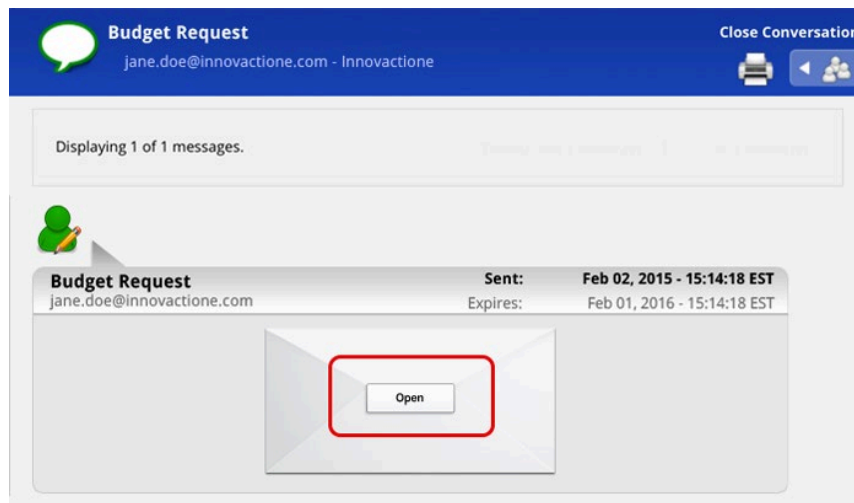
Budget Request
jane.doe@innovactione.com - Innovactione

Close Conversatio

Displaying 1 of 1 messages.

Budget Request
jane.doe@innovactione.com

Sent: Feb 02, 2015 - 15:14:18 EST
Expires: Feb 01, 2016 - 15:14:18 EST

Open